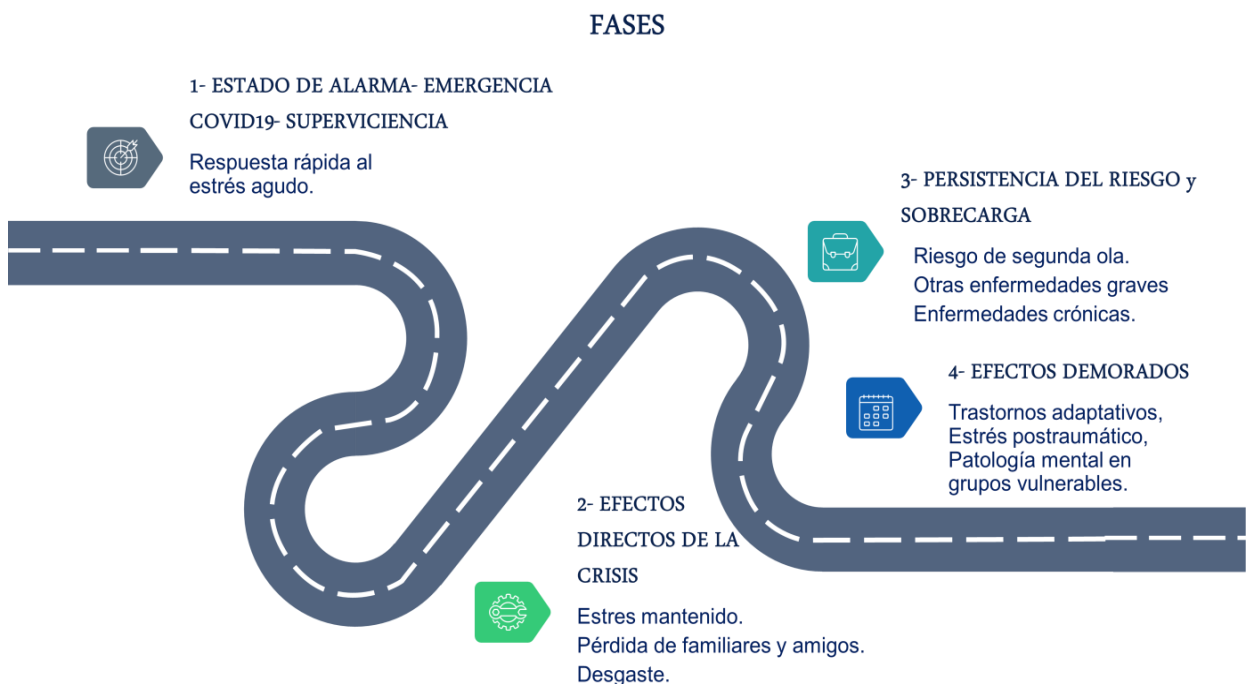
FASES

1- ESTADO DE ALARMA- EMERGENCIA COVID19- SUPERVICIENCIA

Respuesta rápida al estrés agudo.

3- PERSISTENCIA DEL RIESGO y SOBRECARGA

Riesgo de segunda ola.
Otras enfermedades graves
Enfermedades crónicas.

4- EFECTOS DEMORADOS

Trastornos adaptativos,
Estrés postraumático,
Patología mental en grupos vulnerables.

2- EFECTOS DIRECTOS DE LA CRISIS

Estres mantenido.
Pérdida de familiares y amigos.
Desgaste.